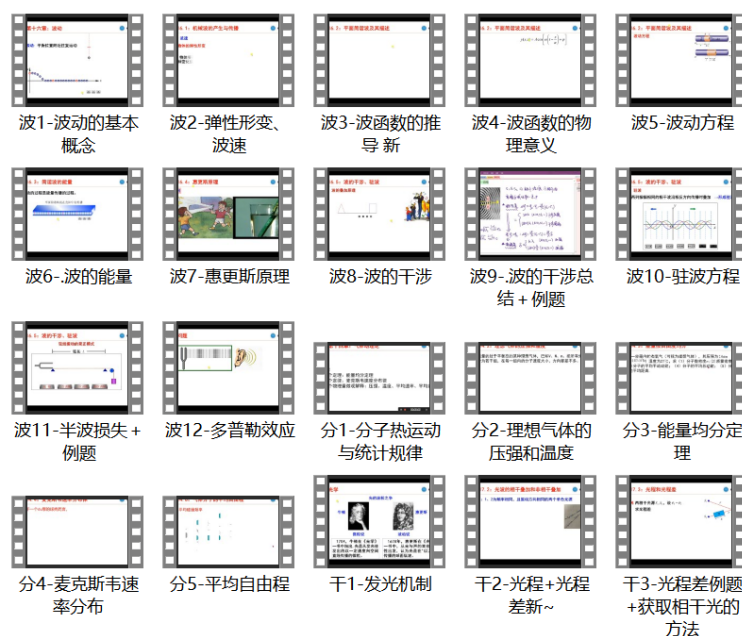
波1-波动的基本概念

波2-弹性形变、波速

波3-波函数的推导 新

波4-波函数的物理意义

波5-波动方程

波6-.波的能量

波7-惠更斯原理

波8-波的干涉

波9-.波的干涉总结+例题

波10-驻波方程

波11-半波损失+例题

波12-多普勒效应

分1-分子热运动与统计规律

分2-理想气体的压强和温度

分3-能量均分定理

分4-麦克斯韦速率分布

分5-平均自由程

干1-发光机制

干2-光程+光程差新~

干3-光程差例题+获取相干光的方法